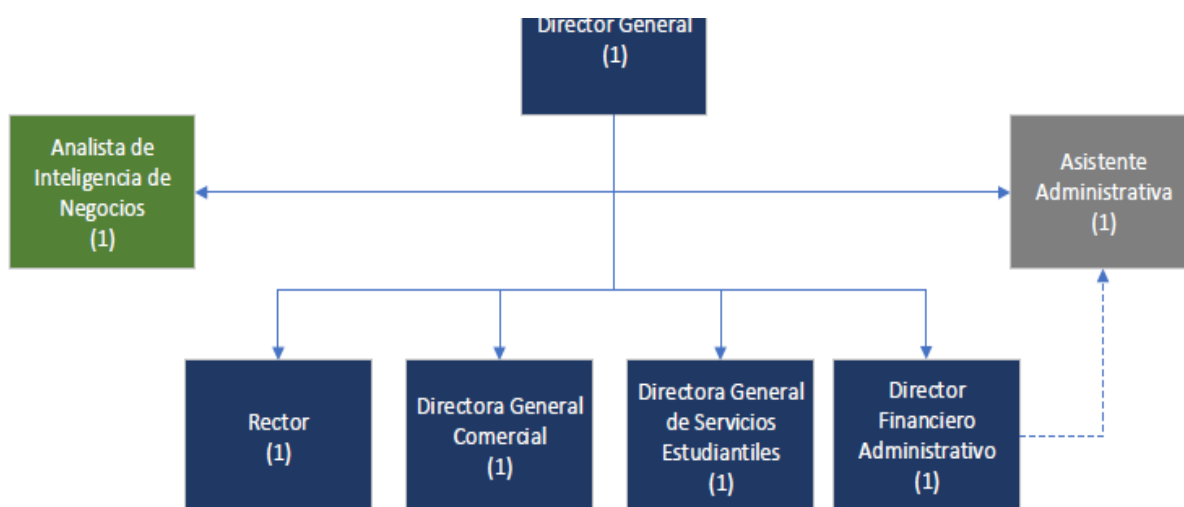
Director General
(1)

Analista de Inteligencia de Negocios
(1)

Asistente Administrativa
(1)

Rector
(1)

Directora General Comercial
(1)

Directora General de Servicios Estudiantiles
(1)

Director Financiero Administrativo
(1)